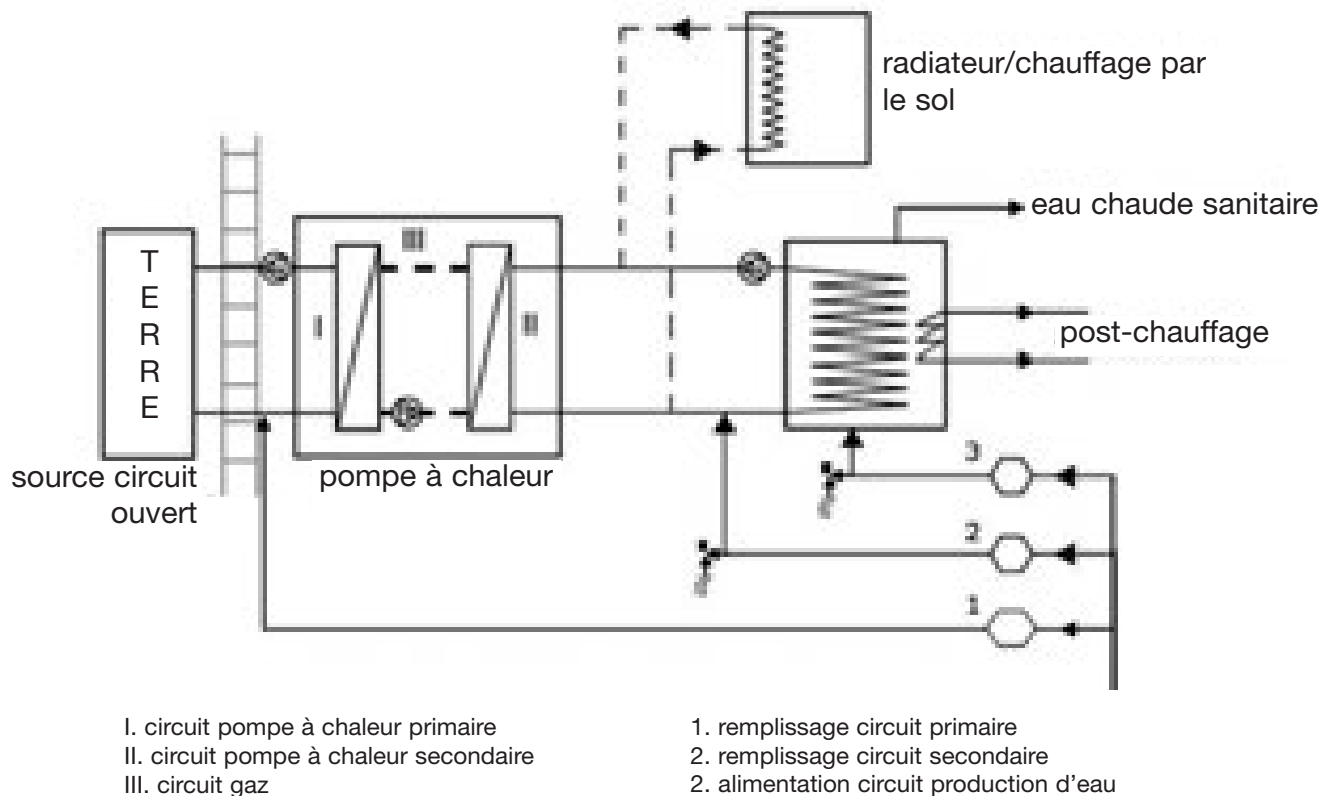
radiateur/chauffage par le sol

eau chaude sanitaire

T
E
R
R
E

III

I

II

post-chauffage

source circuit ouvert

pompe à chaleur

3

2

1

I. circuit pompe à chaleur primaire
II. circuit pompe à chaleur secondaire
III. circuit gaz

1. remplissage circuit primaire
2. remplissage circuit secondaire
2. alimentation circuit production d'eau